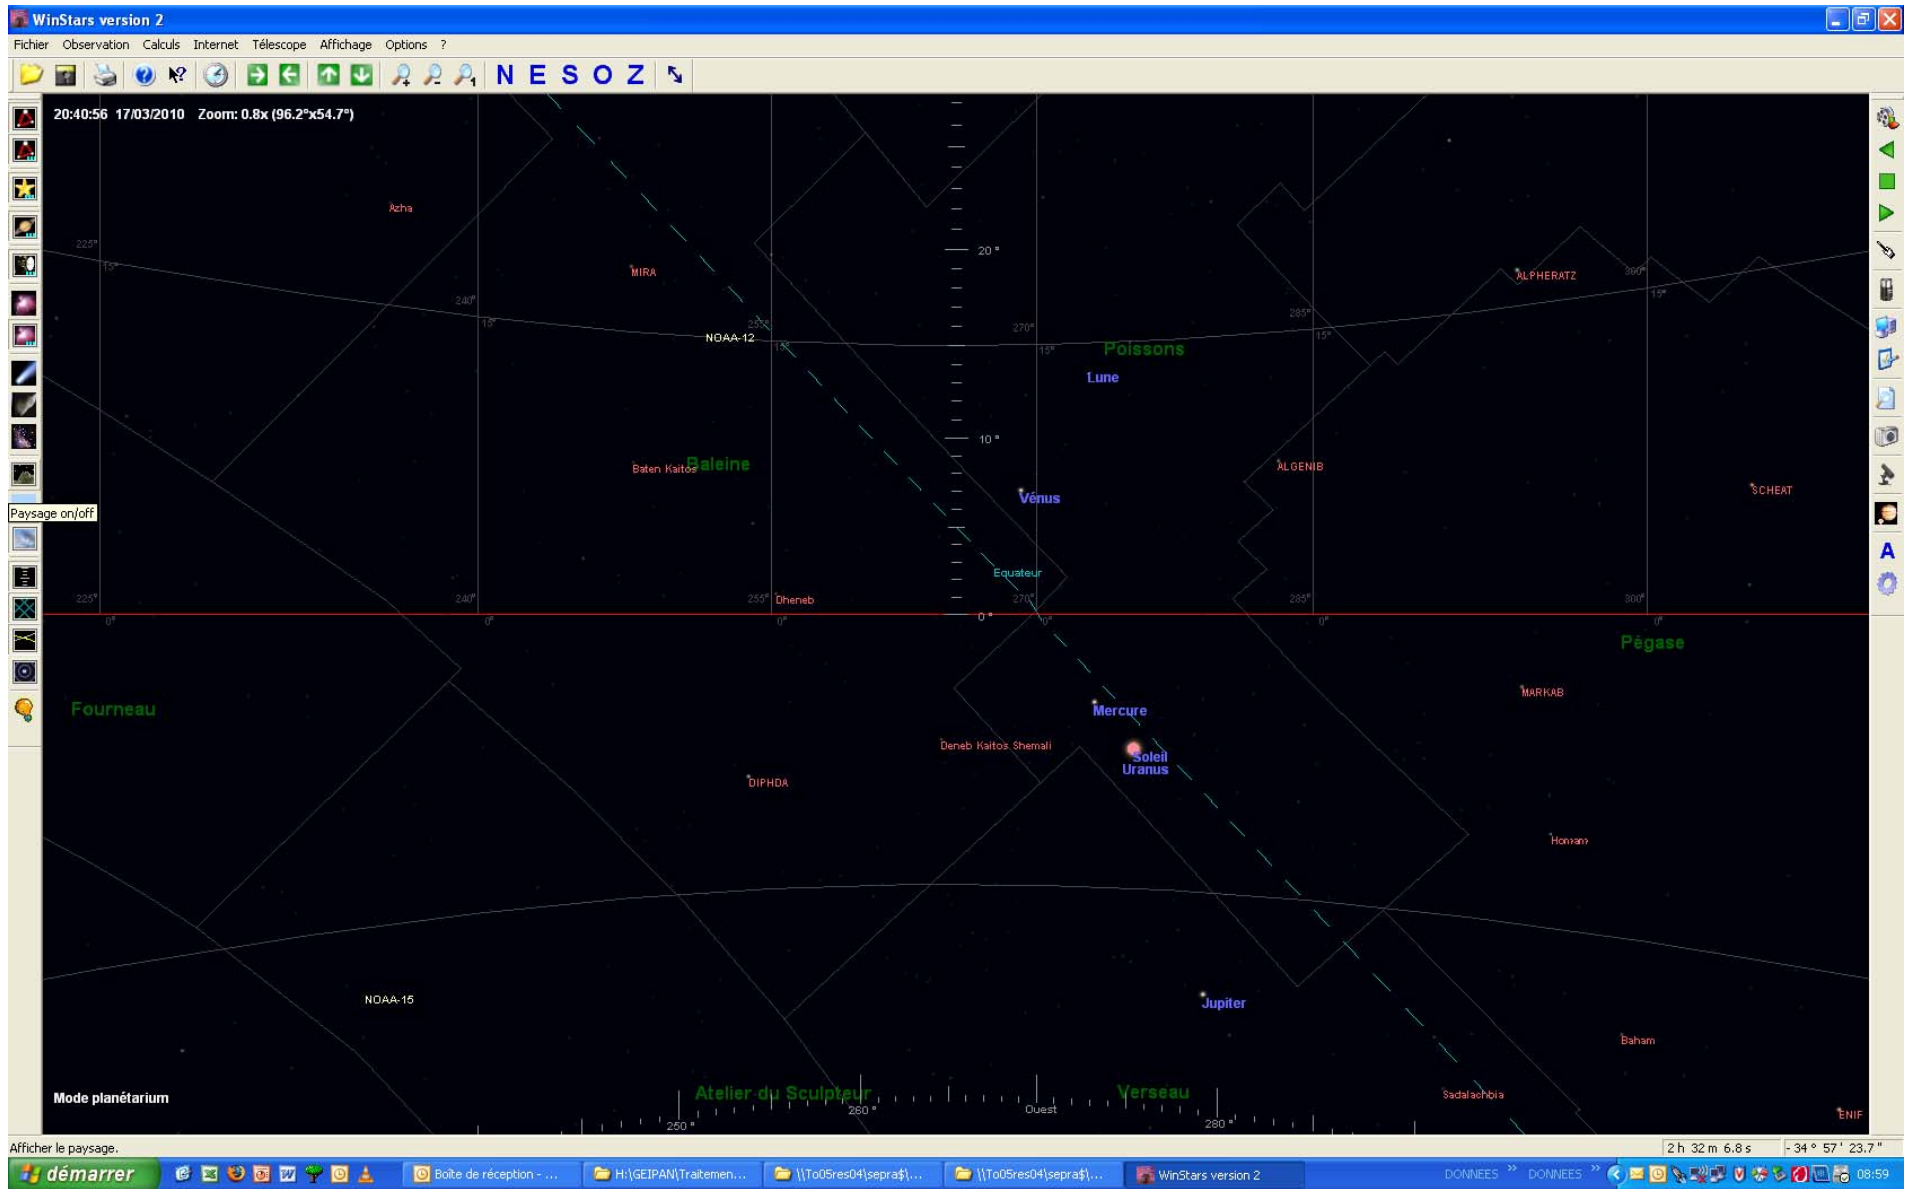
WinStars version 2

Fichier Observation Calculs Internet Télescope Affichage Options ?

N E S O Z

20:40:56 17/03/2010 Zoom: 0.8x (96.2°x54.7°)

Paysage on/off

Azha
MIRA
NOAA-12
20 °
10 °
0 °
Poissons
Lune
ALPHERATZ
ALGENIB
SCHEAT
Baten Kaitos
Baleine
Vénus
Equateur
Dheneb
225°
240°
255°
270°
285°
300°
15°
0°
Pégase
Fourneau
Mercure
MARKAB
Deneb Kaitos Shemali
Soleil
Uranus
DIPHDA
Homam
NOAA-15
Jupiter
Baham
Mode planétarium
Atelier du Sculpteur
Verseau
Sadalachbia
ENIF
250 °
260 °
Ouest
280 °

Afficher le paysage.
2 h 32 m 6.8 s
- 34 ° 57 ' 23.7 "

démarrer
Boîte de réception - ...
H:\GEIPAN\Traitemen...
\\To05res04\sepra$\...
\\To05res04\sepra$\...
WinStars version 2
DONNEES
DONNEES
08:59